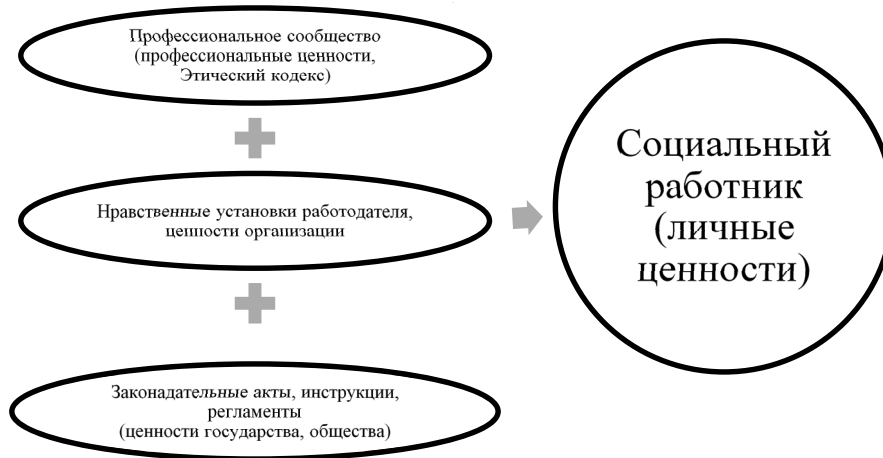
Профессиональное сообщество (профессиональные ценности, Этический кодекс)

Нравственные установки работодателя, ценности организации

Законодательные акты, инструкции, регламенты (ценности государства, общества)

Социальный работник (личные ценности)